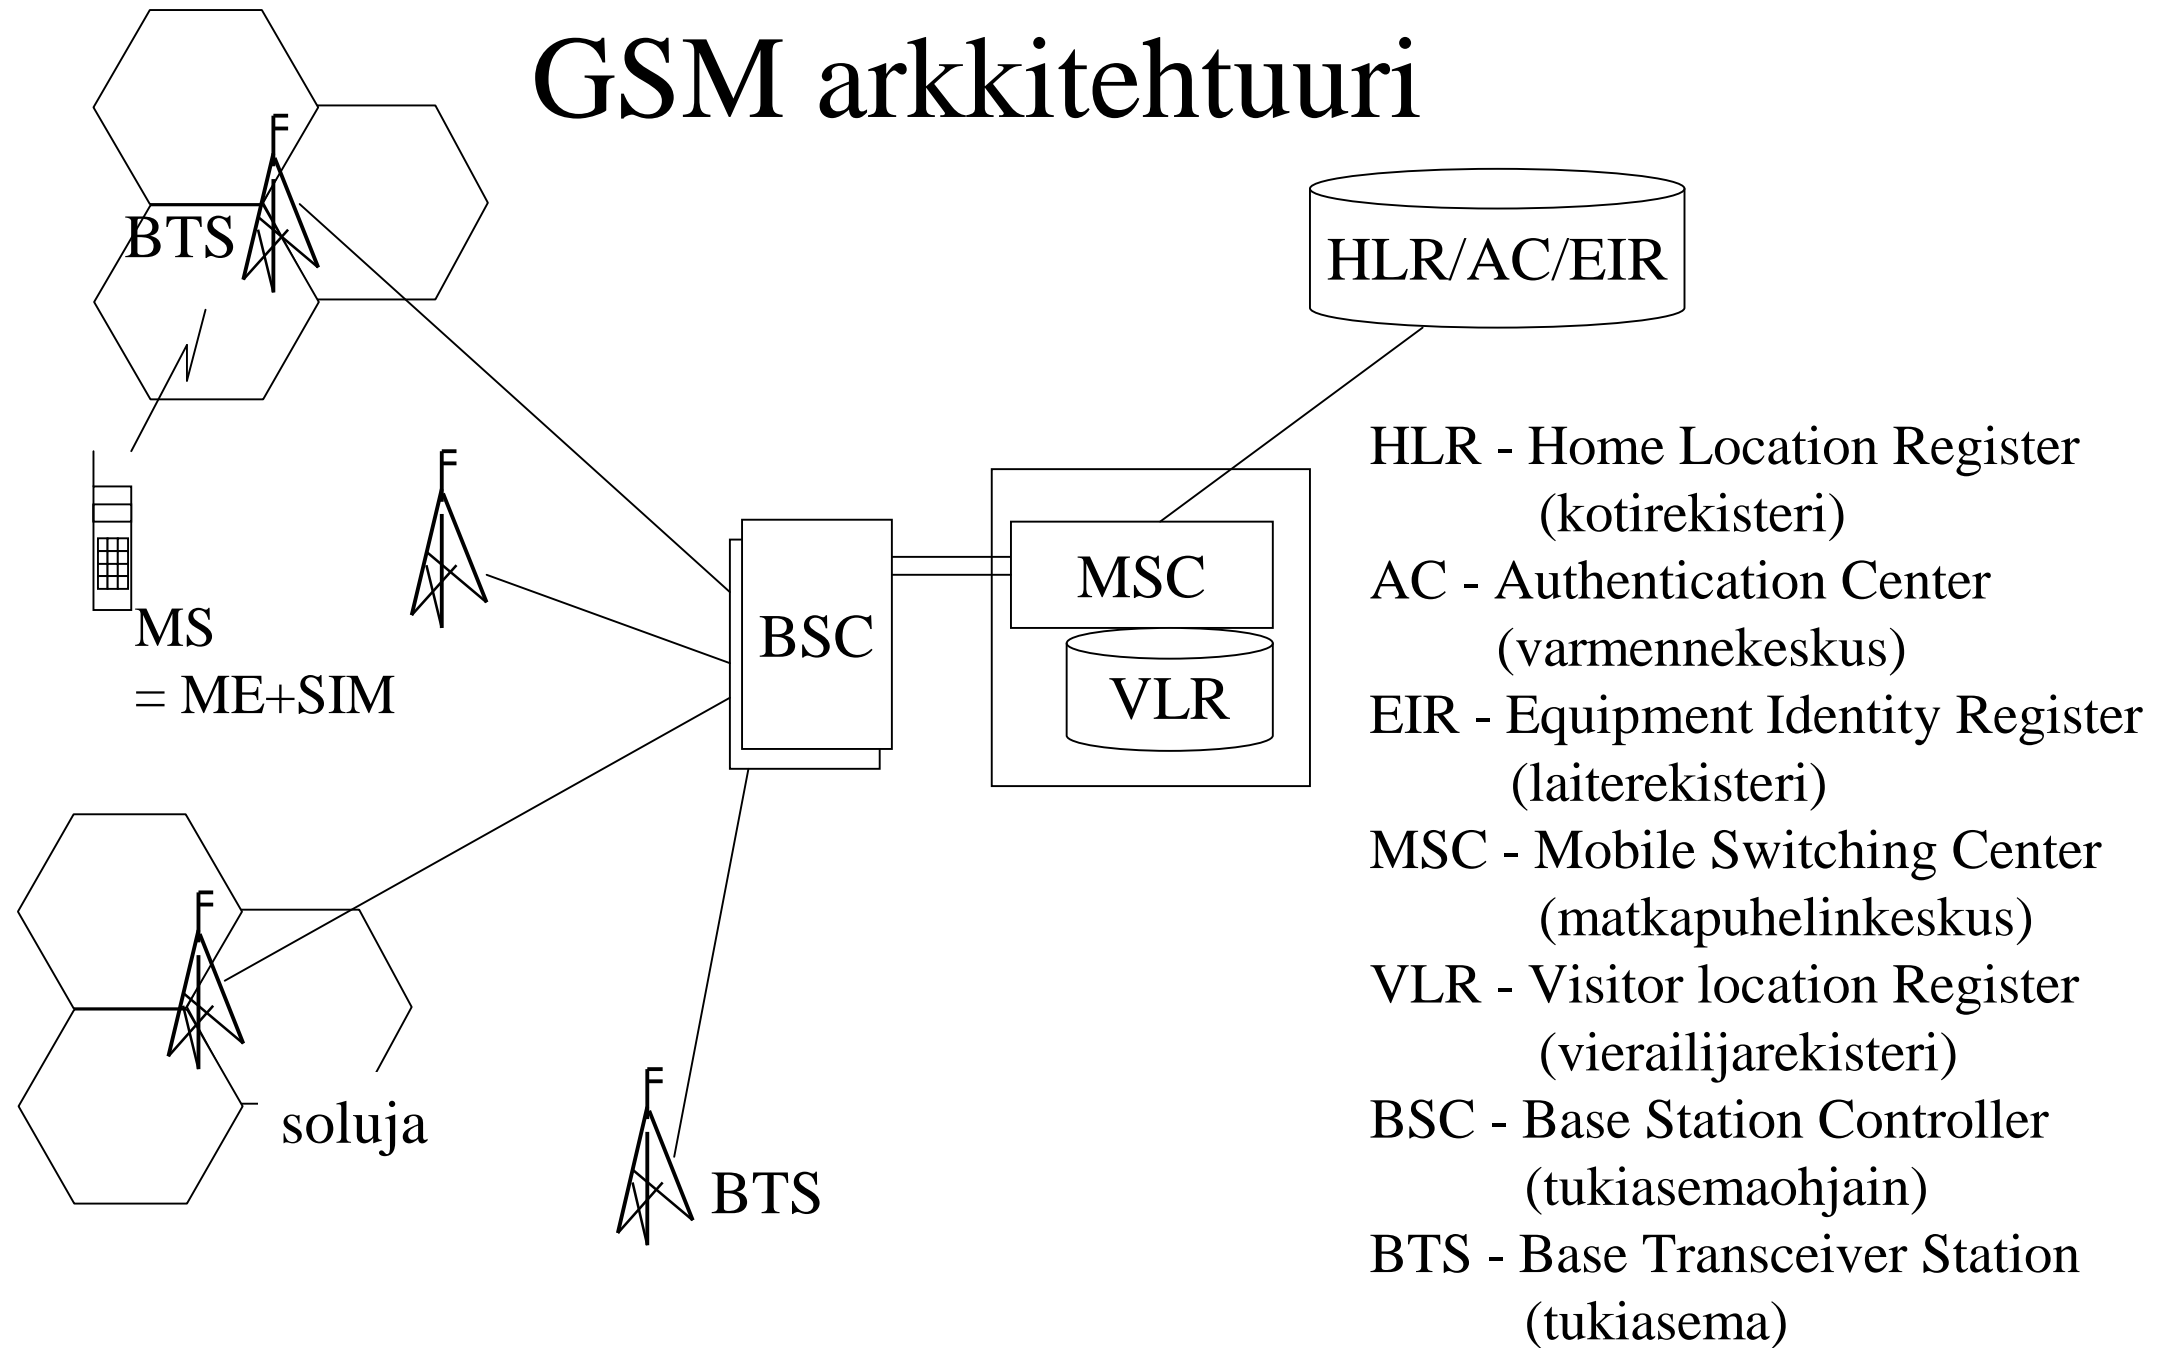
GSM arkkitehtuuri

BTS

HLR/AC/EIR

MS
= ME+SIM

BSC

MSC

VLR

soluja

BTS

HLR - Home Location Register
(kotirekisteri)
AC - Authentication Center
(varmennekeskus)
EIR - Equipment Identity Register
(laiterekisteri)
MSC - Mobile Switching Center
(matkapuhelinkeskus)
VLR - Visitor location Register
(vierailijarekisteri)
BSC - Base Station Controller
(tukiasemaohjain)
BTS - Base Transceiver Station
(tukiasema)